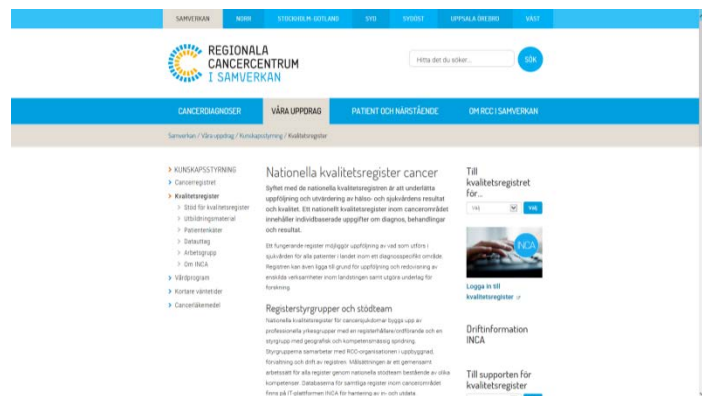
SAMVERKAN NORR STOCKHOLM GOTLAND SYD SYDÖST UPPSALA ÖREBRO VÄST

REGIONALA CANCERCENTRUM I SAMVERKAN

Hitta det du söker... SÖK

CANCERDIAGNOSER VÅRA UPPDRAG PATIENT OCH NÄRSTÅENDE OM RCC I SAMVERKAN

Samverkan / Våra uppdrag / Kunskapsstyrning / Kvalitetsregister

> KUNSKAPSSTYRNING
> Cancerregistret
> Kvalitetsregister
> Stöd för kvalitetsregister
> Utbildningsmaterial
> Patientenkäter
> Datauttag
> Arbetsgrupp
> Om INCA
> Vårdprogram
> Kortare väntetider
> Cancerläkemedel

Nationella kvalitetsregister cancer

Syftet med de nationella kvalitetsregistren är att underlätta uppföljning och utvärdering av hälso- och sjukvårdens resultat och kvalitet. Ett nationellt kvalitetsregister inom cancerområdet innehåller individbaserade uppgifter om diagnos, behandlingar och resultat.

Ett fungerande register möjliggör uppföljning av vad som utförs i sjukvården för alla patienter i landet inom ett diagnosspecifikt område. Registren kan även ligga till grund för uppföljning och redovisning av enskilda verksamheter inom landstingen samt utgöra underlag för forskning.

Registerstyrgrupper och stödteam

Nationella kvalitetsregister för cancersjukdomar byggs upp av professionella yrkesgrupper med en registerhållare/ordförande och en styrgrupp med geografisk och kompetensmässig spridning. Styrgrupperna samarbetar med RCC-organisationen i uppbyggnad, förvaltning och drift av registren. Målsättningen är ett gemensamt arbetssätt för alla register genom nationella stödteam bestående av olika kompetenser. Databaserna för samtliga register inom cancerområdet finns på IT-plattformen INCA för hantering av in- och utdata

Till kvalitetsregistret för...

Välj

INCA

Logga in till kvalitetsregister

Driftinformation INCA

Till supporten för kvalitetsregister